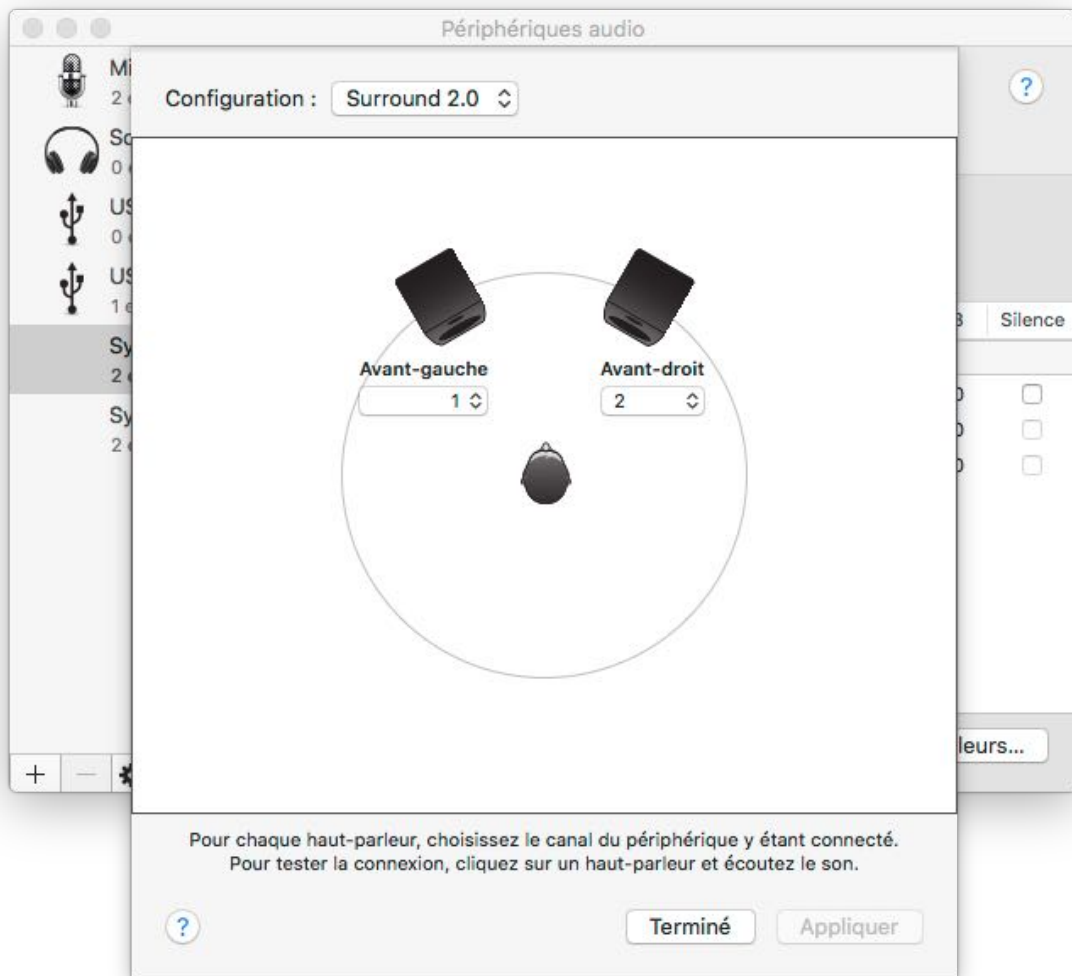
Périphériques audio

Mi
2

So
0

US
0

US
1

Sy
2

Sy
2

+ —

?

Silence

leurs...

Configuration : Surround 2.0

Avant-gauche
1

Avant-droit
2

Pour chaque haut-parleur, choisissez le canal du périphérique y étant connecté. Pour tester la connexion, cliquez sur un haut-parleur et écoutez le son.

?

Terminé

Appliquer